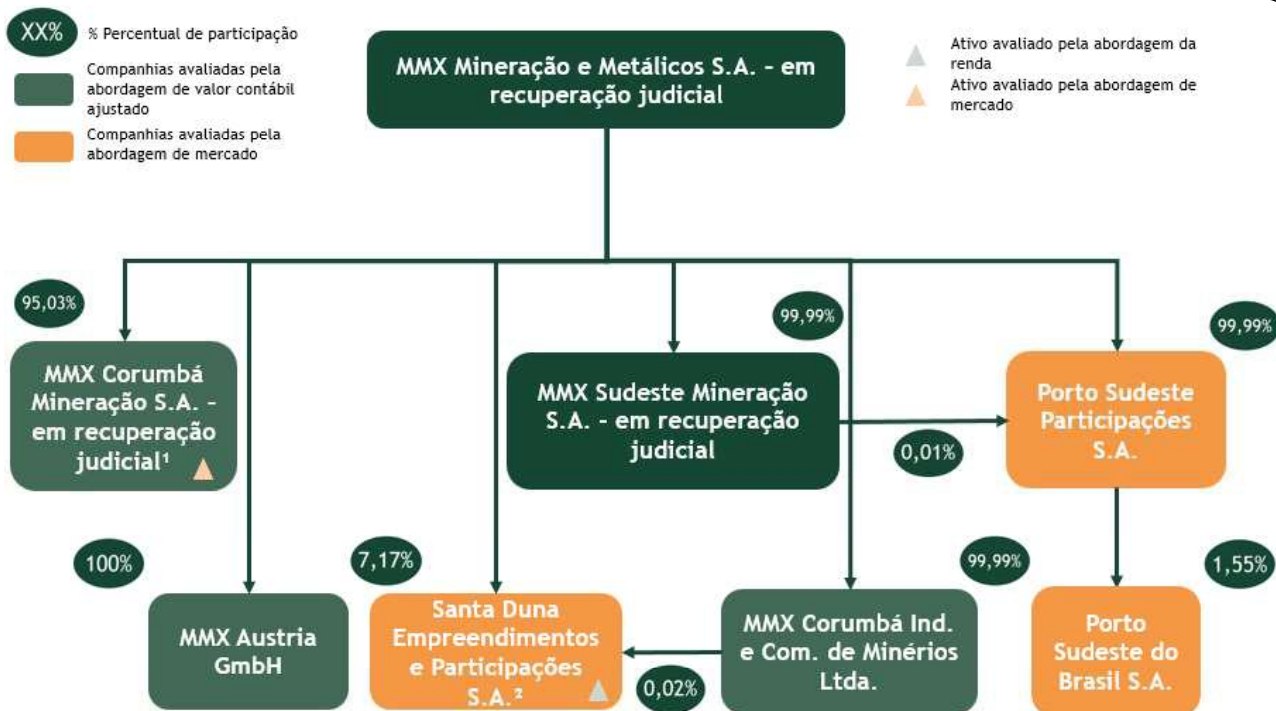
XX% % Percentual de participação

Companhias avaliadas pela abordagem de valor contábil ajustado

Companhias avaliadas pela abordagem de mercado

MMX Mineração e Metálicos S.A. - em recuperação judicial

Ativo avaliado pela abordagem da renda

Ativo avaliado pela abordagem de mercado

95,03%

MMX Corumbá Mineração S.A. - em recuperação judicial¹

99,99%

MMX Sudeste Mineração S.A. - em recuperação judicial

0,01%

99,99%

Porto Sudeste Participações S.A.

100%

MMX Austria GmbH

7,17%

Santa Duna Empreendimentos e Participações S.A.²

0,02%

99,99%

MMX Corumbá Ind. e Com. de Minérios Ltda.

1,55%

Porto Sudeste do Brasil S.A.